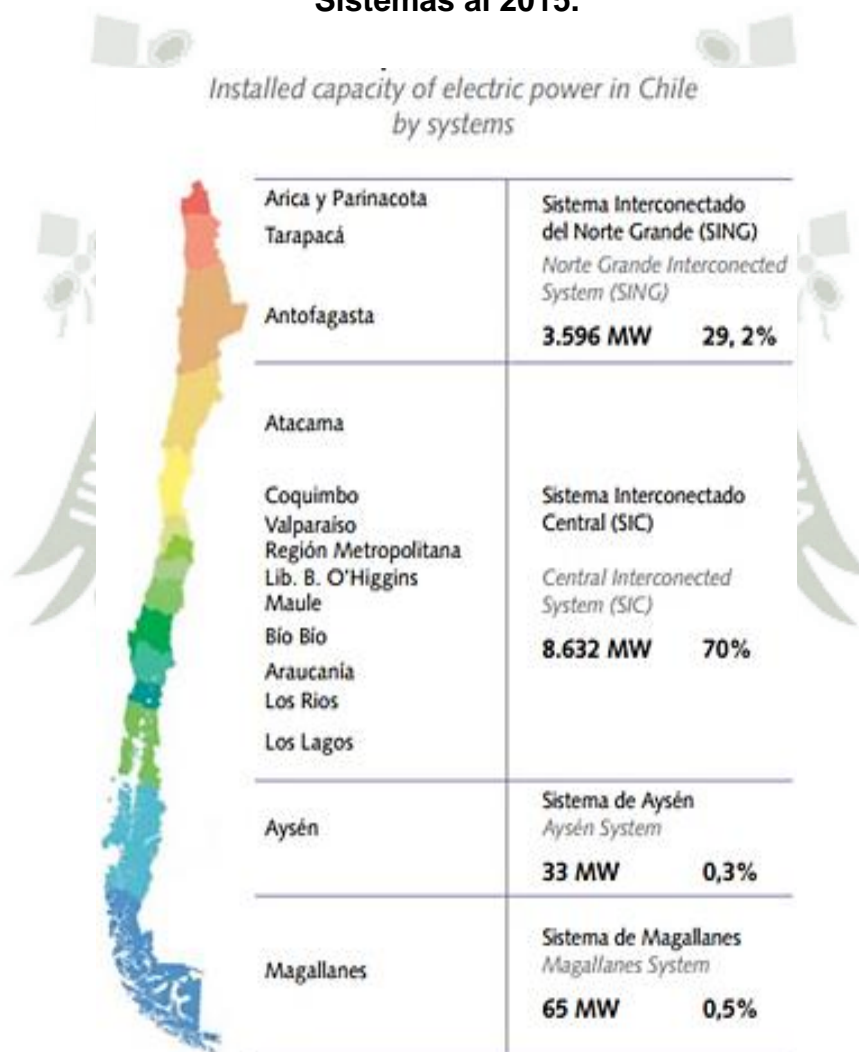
Sistemas al 2015.

Installed capacity of electric power in Chile by systems

| | |
|---|---|
| Arica y Parinacota<br>Tarapacá<br>Antofagasta | Sistema Interconectado del Norte Grande (SING)<br>Norte Grande Interconected System (SING)<br>3.596 MW 29, 2% |
| Atacama<br>Coquimbo<br>Valparaíso<br>Región Metropolitana<br>Lib. B. O'Higgins<br>Maule<br>Bío Bío<br>Araucanía<br>Los Ríos<br>Los Lagos | Sistema Interconectado Central (SIC)<br>Central Interconected System (SIC)<br>8.632 MW 70% |
| Aysén | Sistema de Aysén<br>Aysén System<br>33 MW 0,3% |
| Magallanes | Sistema de Magallanes<br>Magallanes System<br>65 MW 0,5% |